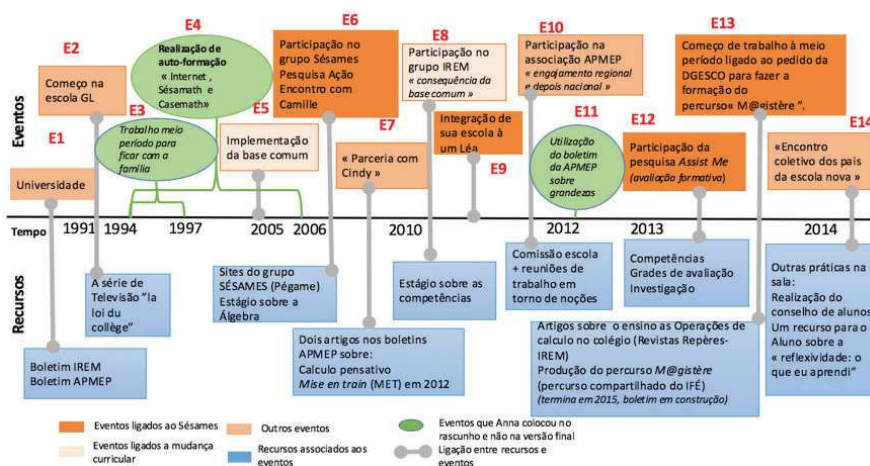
Eventos

E1
Universidade

E2
Começo na escola GL

E3
Trabalho meio período para ficar com a família

E4
Realização de auto-formação
« Internet , Sésamath e Casemath»

E5
Implementação da base comum

E6
Participação no grupo Sésames Pesquisa Ação Encontro com Camille

E7
« Parceria com Cindy »

E8
Participação no grupo IREM
« consequência da base comum »

E9
Integração de sua escola à um Léa

E10
Participação na associação APMEP
« engajamento regional e depois nacional »

E11
Utilização do boletim da APMEP sobre grandezas

E12
Participação da pesquisa Assist Me (avaliação formativa)

E13
Começo de trabalho à meio período ligado ao pedido da DGESCO para fazer a formação do percurso« M@gistère ».

E14
«Encontro coletivo dos pais da escola nova »

Tempo 1991 1994 1997 2005 2006 2010 2012 2013 2014

Recursos

Boletim IREM
Boletim APMEP

A série de Televisão "la loi du collège"

Sites do grupo SÉSAMES (Pégame)
Estágio sobre a Álgebra

Dois artigos nos boletins APMEP sobre:
Calculo pensativo
Mise en train (MET) em 2012

Estágio sobre as competências

Comissão escola + reuniões de trabalho em torno de noções

Competências
Grades de avaliação
Investigação

Artigos sobre o ensino as Operações de calculo no colégio (Revistas Repères-IREM)
Produção do percurso M@gistère (percurso compartilhado do IFÉ)
(termina em 2015, boletim em construção)

Outras práticas na sala:
Realização do conselho de alunos
Um recurso para o Aluno sobre a « reflexividade: o que eu aprendi"

Eventos ligados ao Sésames
Outros eventos
Eventos que Anna colocou no rascunho e não na versão final
Eventos ligados a mudança curricular
Recursos associados aos eventos
Ligação entre recursos e eventos